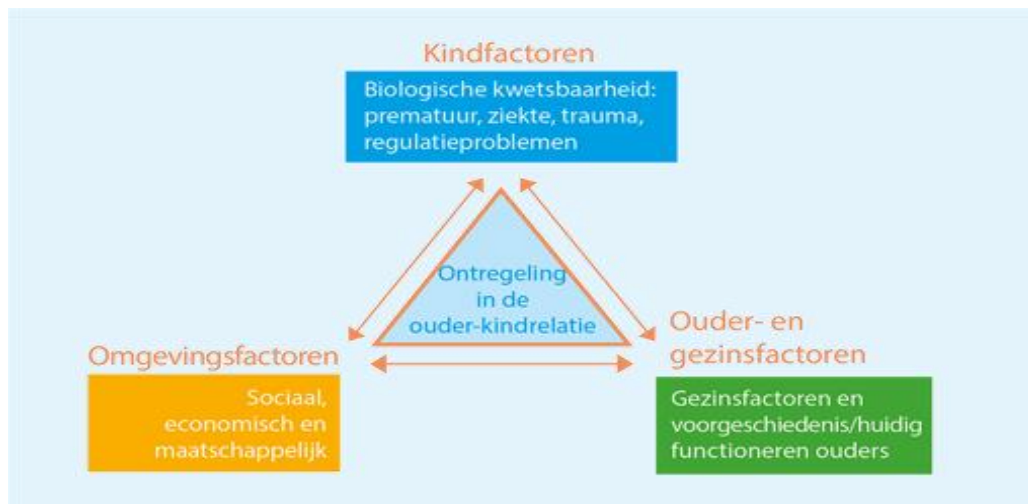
Kindfactoren

Biologische kwetsbaarheid: prematuur, ziekte, trauma, regulatieproblemen

Ontregeling in de ouder-kindrelatie

Omgevingsfactoren

Sociaal, economisch en maatschappelijk

Ouder- en gezinsfactoren

Gezinsfactoren en voorgeschiedenis/huidig functioneren ouders